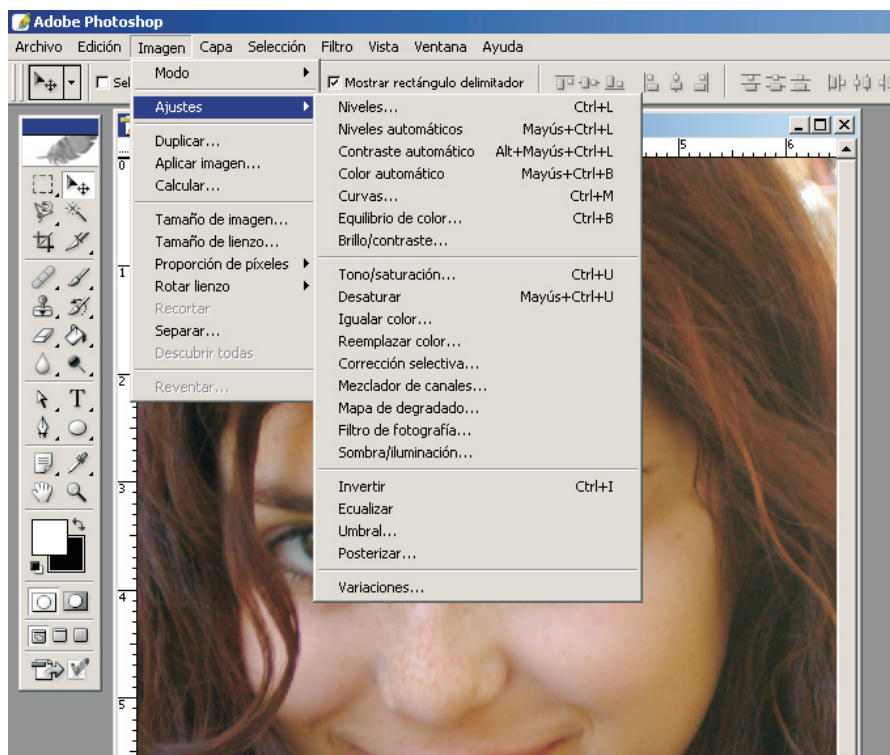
Adobe Photoshop

Archivo Edición Imagen Capa Selección Filtro Vista Ventana Ayuda

Sel

Mostrar rectángulo delimitador

Modo

Ajustes

Duplicar...
Aplicar imagen...
Calcular...

Tamaño de imagen...
Tamaño de lienzo...
Proporción de píxeles
Rotar lienzo
Recortar
Separar...
Descubrir todas

Reventar...

| | |
|---|---|
| Niveles... | Ctrl+L |
| Niveles automáticos | Mayús+Ctrl+L |
| Contraste automático | Alt+Mayús+Ctrl+L |
| Color automático | Mayús+Ctrl+B |
| Curvas... | Ctrl+M |
| Equilibrio de color... | Ctrl+B |
| Brillo/contraste... | |
| Tono/saturación... | Ctrl+U |
| Desaturar | Mayús+Ctrl+U |
| Igualar color... | |
| Reemplazar color... | |
| Corrección selectiva... | |
| Mezclador de canales... | |
| Mapa de degradado... | |
| Filtro de fotografía... | |
| Sombra/iluminación... | |
| Invertir | Ctrl+I |
| Ecualizar | |
| Umbral... | |
| Posterizar... | |
| Variaciones... | |

0 1 2 3 4 5 5 6